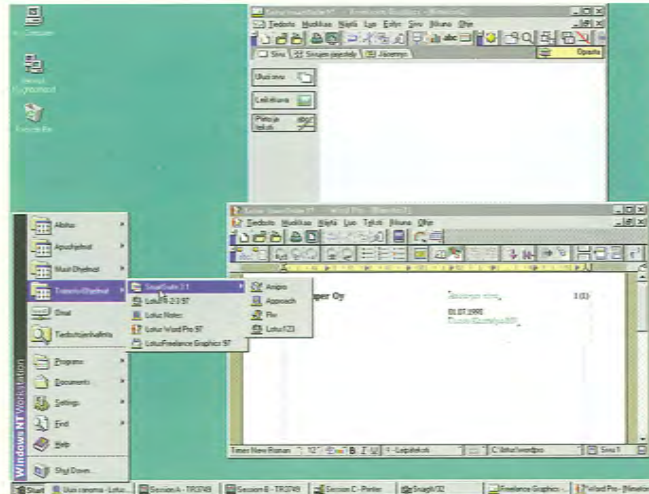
My Computer

Network Neighborhood

Recycle Bin

Tiedosto Muokkaa Näytä Lisää Esitys Sivu Ikkuna Ohje

Sivu

Sivujen järjestely

Näkymys

Opastus

Uusi sivu

Leikekirja

Pelkkä teksti

Tiedosto Muokkaa Näytä Lisää Teksti Ikkuna Ohje

Apuohjelmat

Muut Ohjelmat

Toimisto Ohjelmat

Omat

Tiedostojen hallinta

Programs

Documents

Settings

Find

Help

Shut Down...

SmartSuite 2.1

Lotus 1-2-3 97

Lotus Notes

Lotus Word Pro 97

Lotus Freelance Graphics 97

Ami pro

Approach

Lotus 1-2-3

per Oy

1(1)

01.07.1998

Windows NT Workstation

Times New Roman

12

Sivu 1

Start

Session A - TR3749

Session B - TR3749

Session C - Printer

Freelance Graphics

Word Pro